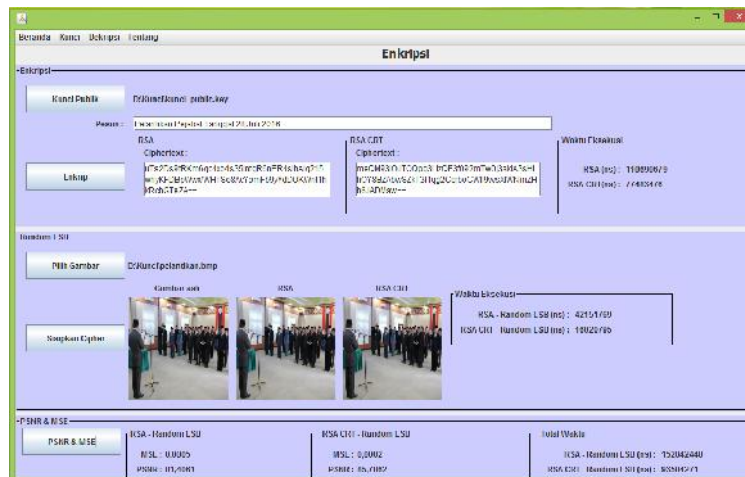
Beranda Kunci Dekripsi Tentang

Enkripsi

Enkripsi

Kunci Publik

D:\Kunci\kunci_public.key

Pesan: Pelantikan Pejabat Tanggal 23 Juni 2018

RSA

Ciphertext:

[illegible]

RSA CRT

Ciphertext:

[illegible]

Waktu Eksekusi

RSA (ns): 11090679

RSA CRT (ns): 7448178

Lakup

Random LSB

Pilih Gambar

D:\Kunci\pelantikan.bmp

Gambar asli

RSA

RSA CRT

Waktu Eksekusi

RSA - Random LSB (ns): 4215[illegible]

RSA CRT - Random LSB (ns): 10020795

Simpan Cipher

PSNR & MSE

PSNR & MSE

RSA - Random LSB

MSE: 0,0005

PSNR: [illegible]

RSA CRT - Random LSB

MSE: 0,0002

PSNR: 85,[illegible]

Total Waktu

RSA - Random LSB (ns): 152042440

RSA CRT - Random LSB (ns): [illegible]